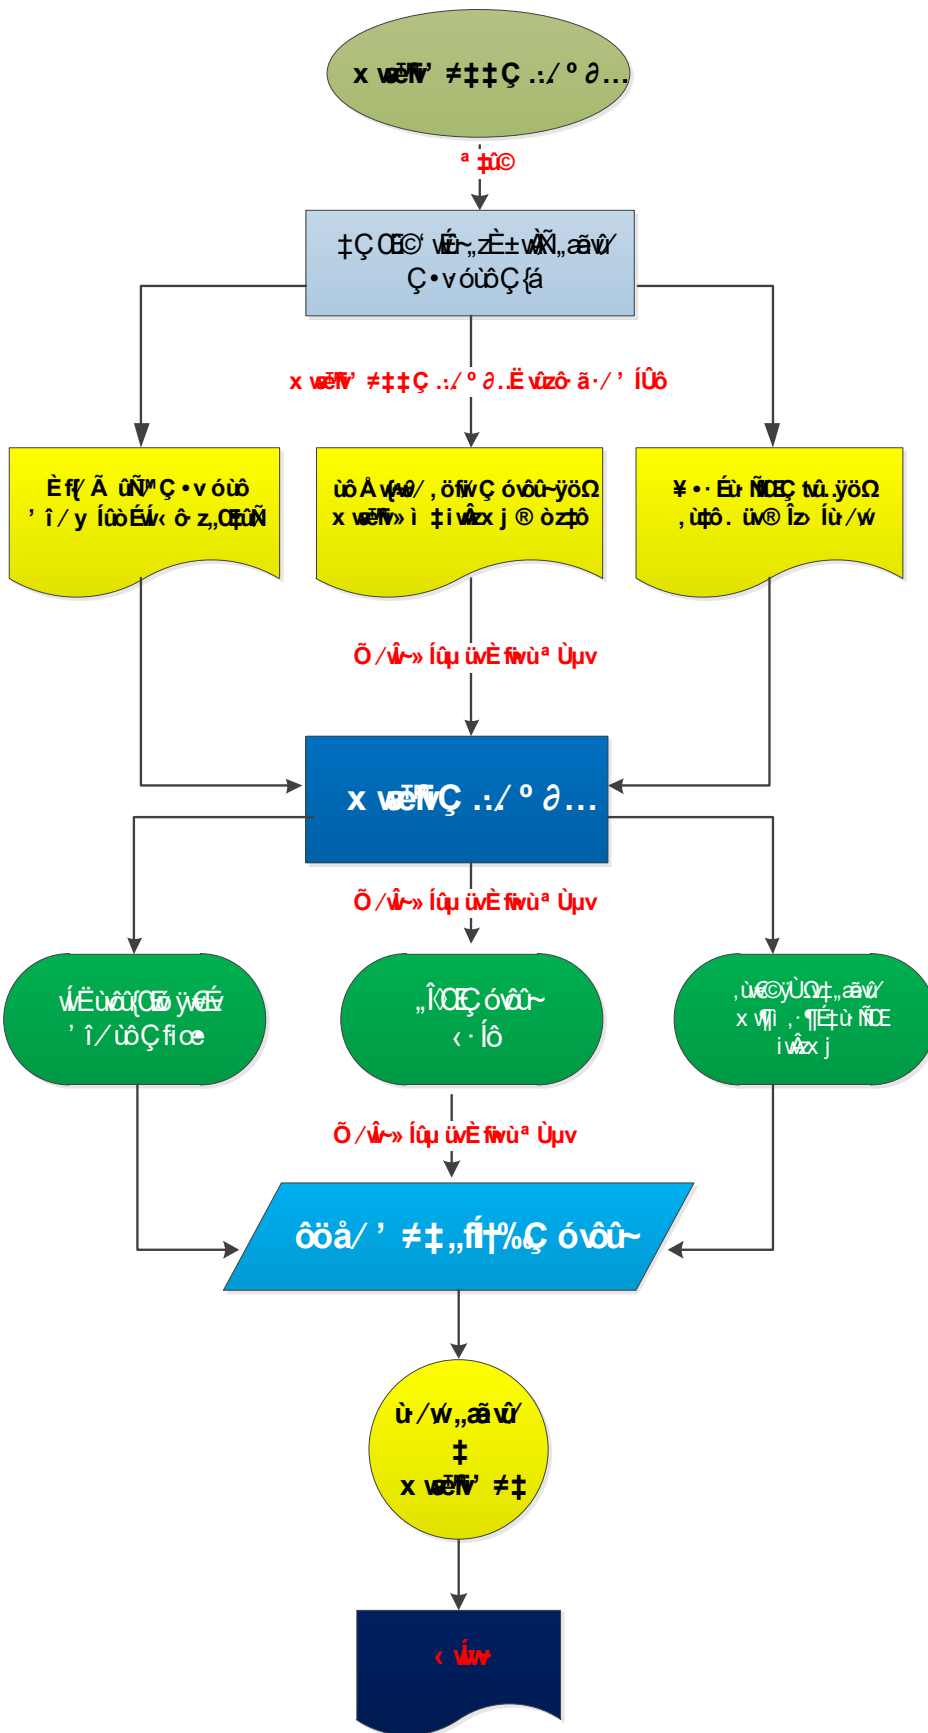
x vœÏfiv’ ≠‡‡Ç .:⁄ º ∂…

ª ‡û©

‡Ç Œ‹©’ wÉr~„zÈ±wÀÑ„ãwû⁄ Ç•v óùôÇ{á

x vœÏfiv’ ≠‡‡Ç .:⁄ º ∂.Ë vûzô ã·⁄’ ÍÛô

Èfl⁄Ã ûÑ"Ç•v óùô ’ î⁄y ÍûòÉw‹ ô z„Œ‡ûÑ

ùôÅ v{ª⁄,öfiv Ç óvôû~ÿöΩ x vœÏfiv» ì ‡i wâzx j ® òz‡ô

¥•·Éù ÑŒÇ tvû.ÿöΩ ,ù‡ô. ûv® Îz› Íù⁄w

Õ⁄ vi~» Íûµ ûvÈ fiwùª Ùµv

x vœÏfivÇ .:⁄ º ∂…

Õ⁄ vi~» Íûµ ûvÈ fiwùª Ùµv

wËùvôû{ŒÐ ÿwÉv ’ î⁄ ùôÇ fiœ

„Î‹ŒÇ óvôû~ ‹·Íô

,ù€©ÿÙΩ‡„ãwû⁄ x v¶i ,·¶É‡ù ÑŒ iwâzx j

Õ⁄ vi~» Íûµ ûvÈ fiwùª Ùµv

ôöå⁄’ ≠‡„fl†%Ç óvôû~

ù⁄w„ãwû⁄ ‡ x vœÏfiv’ ≠‡

‹ wi~